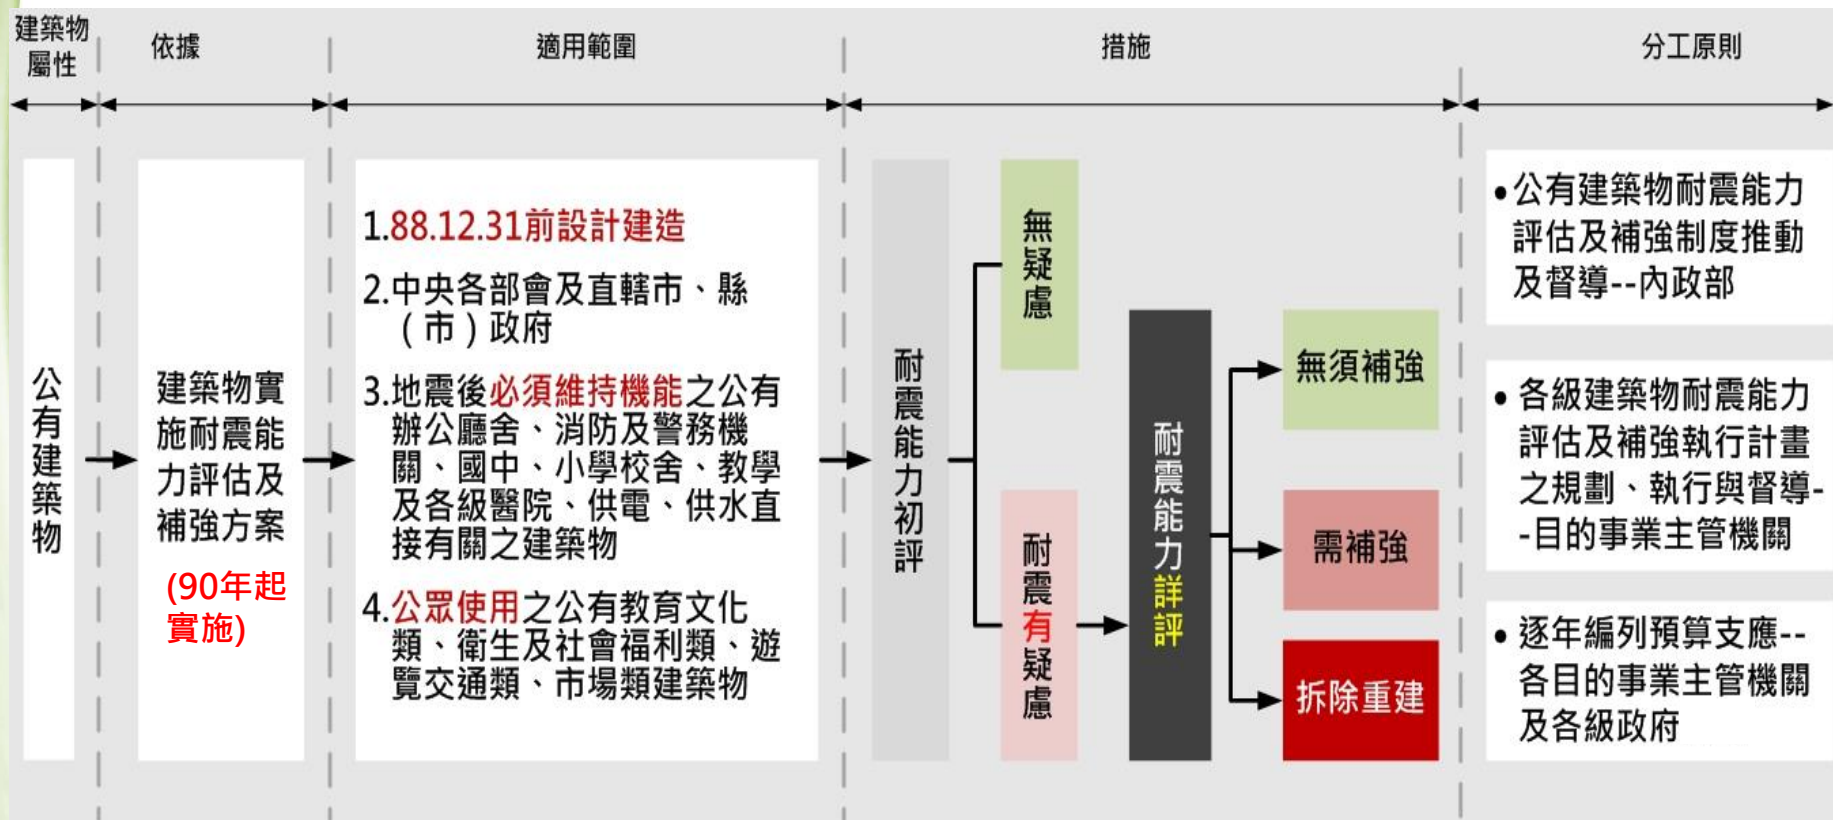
建築物屬性

依據

適用範圍

措施

分工原則

公有建築物

建築物實施耐震能力評估及補強方案

(90年起實施)

1.88.12.31前設計建造

2.中央各部會及直轄市、縣(市)政府

3.地震後必須維持機能之公有辦公廳舍、消防及警務機關、國中、小學校舍、教學及各級醫院、供電、供水直接有關之建築物

4.公眾使用之公有教育文化類、衛生及社會福利類、遊覽交通類、市場類建築物

耐震能力初評

無疑慮

耐震有疑慮

耐震能力詳評

無須補強

需補強

拆除重建

• 公有建築物耐震能力評估及補強制度推動及督導--內政部

• 各級建築物耐震能力評估及補強執行計畫之規劃、執行與督導--目的事業主管機關

• 逐年編列預算支應--各目的事業主管機關及各級政府